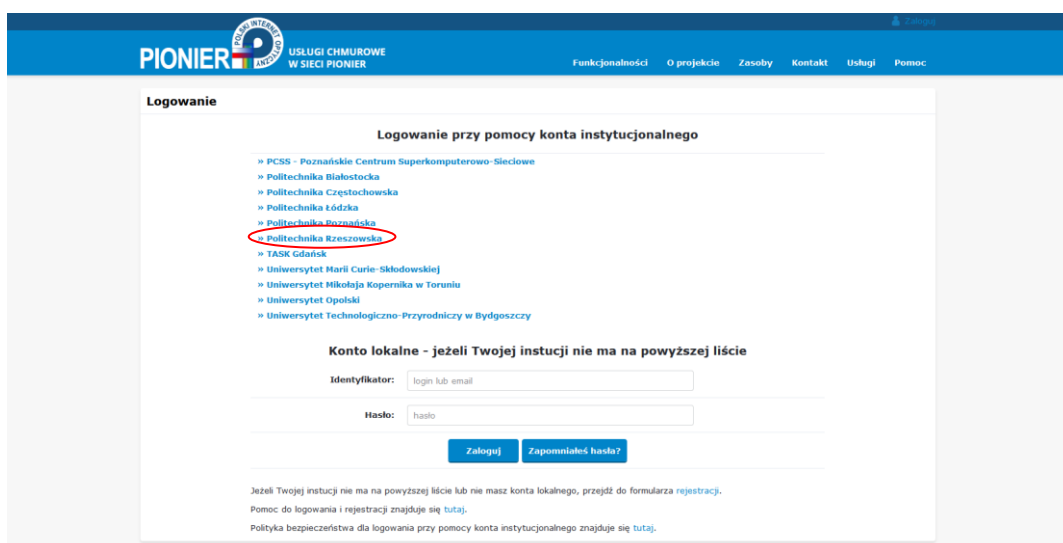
Zaloguj

PIONIER POLSKI INTERNET OPTYCZNY USŁUGI CHMUROWE W SIECI PIONIER

Funkcjonalności O projekcie Zasoby Kontakt Usługi Pomoc

Logowanie

Logowanie przy pomocy konta instytucjonalnego

» PCSS - Poznańskie Centrum Superkomputerowo-Sieciowe
» Politechnika Białostocka
» Politechnika Częstochowska
» Politechnika Łódzka
» Politechnika Poznańska
» Politechnika Rzeszowska
» TASK Gdańsk
» Uniwersytet Marii Curie-Skłodowskiej
» Uniwersytet Mikołaja Kopernika w Toruniu
» Uniwersytet Opolski
» Uniwersytet Technologiczno-Przyrodniczy w Bydgoszczy

Konto lokalne - jeżeli Twojej instucji nie ma na powyższej liście

Identyfikator: login lub email

Hasło: hasło

Zaloguj Zapomniałeś hasła?

Jeżeli Twojej instucji nie ma na powyższej liście lub nie masz konta lokalnego, przejdź do formularza rejestracji.

Pomoc do logowania i rejestracji znajduje się tutaj.

Polityka bezpieczeństwa dla logowania przy pomocy konta instytucjonalnego znajduje się tutaj.